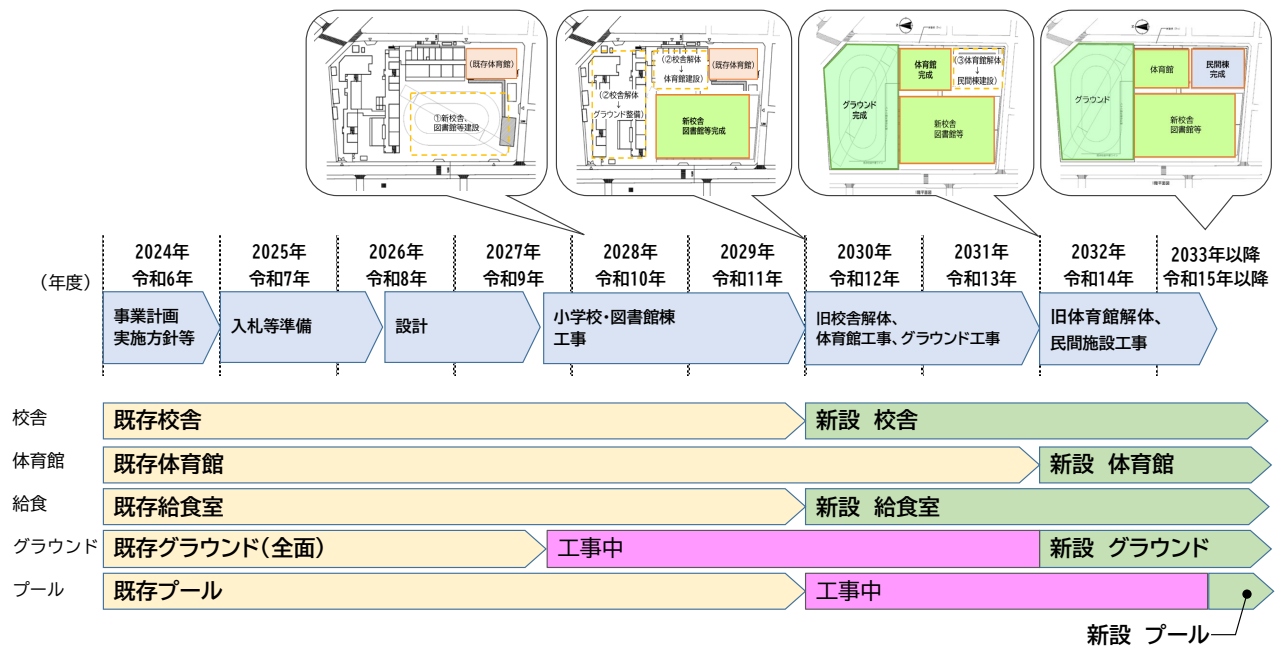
(既存体育館)
①新校舎、図書館等建設

②校舎解体 ↓ 体育館建設
(既存体育館)
②校舎解体 ↓ グラウンド整備
新校舎 図書館等完成

グラウンド 完成
体育館 完成
③体育館解体 ↓ 民間棟建設
新校舎 図書館等

グラウンド
体育館
民間棟 完成
新校舎 図書館等

(年度)

| 2024年 令和6年 | 2025年 令和7年 | 2026年 令和8年 | 2027年 令和9年 | 2028年 令和10年 | 2029年 令和11年 | 2030年 令和12年 | 2031年 令和13年 | 2032年 令和14年 | 2033年以降 令和15年以降 |
|---|---|---|---|---|---|---|---|---|---|

事業計画 実施方針等
入札等準備
設計
小学校・図書館棟 工事
旧校舎解体、体育館工事、グラウンド工事
旧体育館解体、民間施設工事

校舎 既存校舎 新設 校舎
体育館 既存体育館 新設 体育館
給食 既存給食室 新設 給食室
グラウンド 既存グラウンド(全面) 工事中 新設 グラウンド
プール 既存プール 工事中
新設 プール